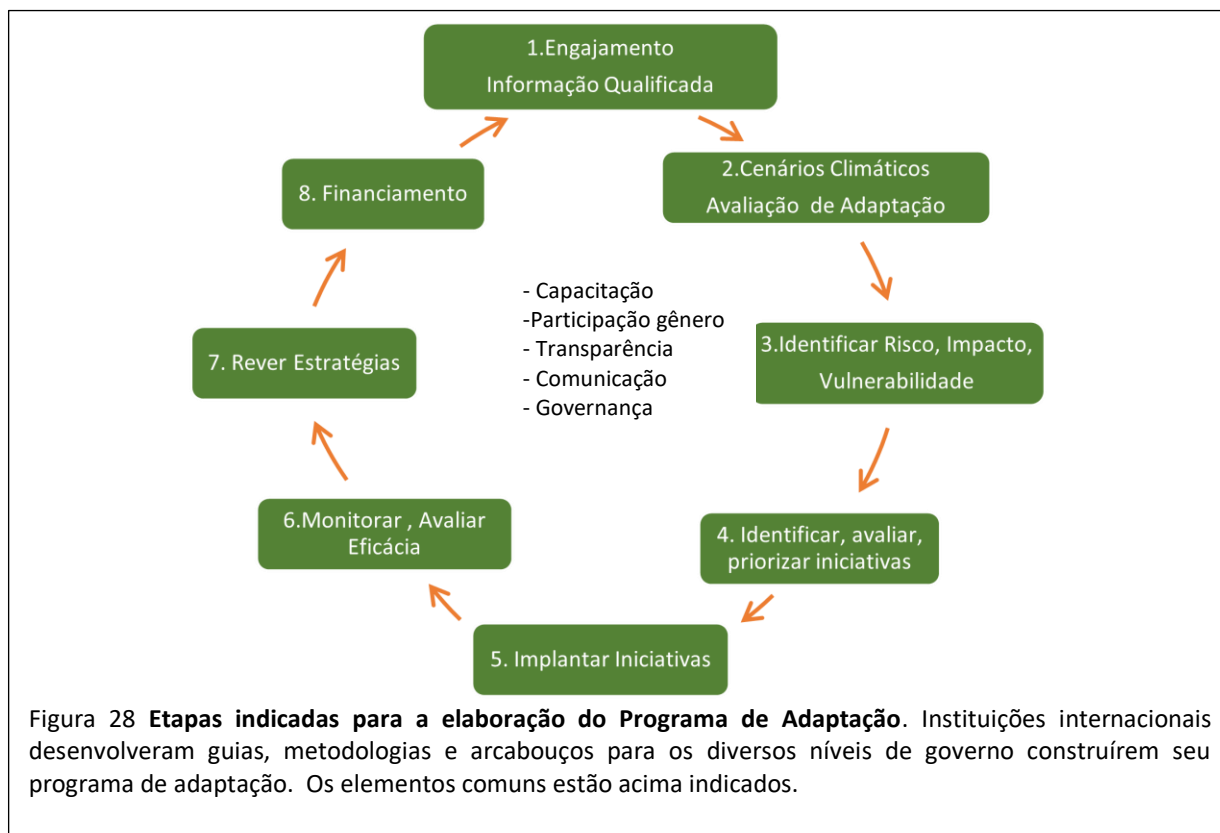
1.Engajamento
Informação Qualificada

2.Cenários Climáticos
Avaliação de Adaptação

3.Identificar Risco, Impacto, Vulnerabilidade

4. Identificar, avaliar, priorizar iniciativas

5. Implantar Iniciativas

6.Monitorar , Avaliar Eficácia

7. Rever Estratégias

8. Financiamento

- Capacitação
-Participação gênero
- Transparência
- Comunicação
- Governança

Figura 28 **Etapas indicadas para a elaboração do Programa de Adaptação**. Instituições internacionais desenvolveram guias, metodologias e arcabouços para os diversos níveis de governo construírem seu programa de adaptação. Os elementos comuns estão acima indicados.